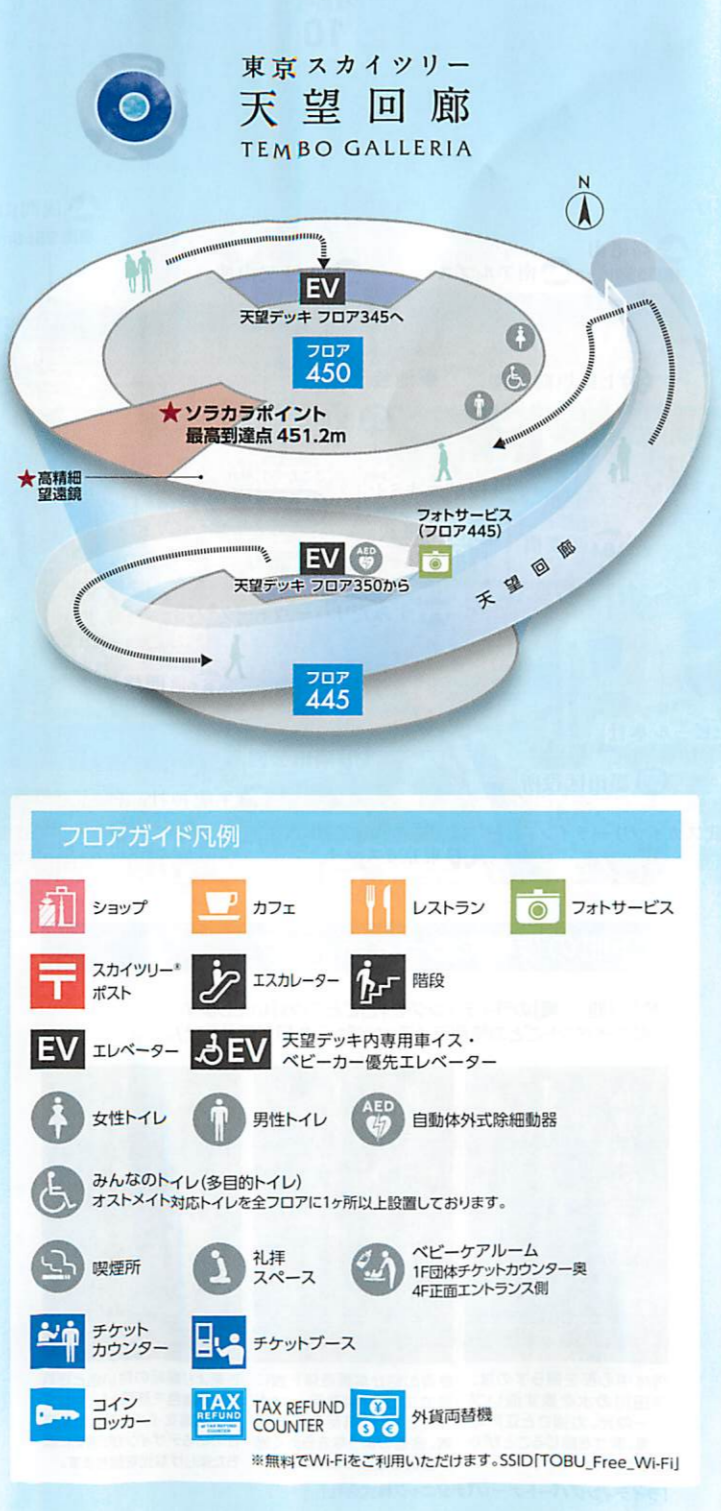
東京スカイツリー
天望回廊
TEMBO GALLERIA

N

EV
天望デッキ フロア345へ

フロア
450

★ソラカラポイント
最高到達点 451.2m

★高精細望遠鏡

フォトサービス
(フロア445)

EV AED
天望デッキ フロア350から

天望回廊

フロア
445

フロアガイド凡例

ショップ
カフェ
レストラン
フォトサービス
スカイツリー® ポスト
エスカレーター
階段
EV エレベーター
EV 天望デッキ内専用車イス・ベビーカー優先エレベーター
女性トイレ
男性トイレ
AED 自動体外式除細動器
みんなのトイレ(多目的トイレ)
オストメイト対応トイレを全フロアに1ヶ所以上設置しております。
喫煙所
礼拝スペース
ベビーケアルーム
1F団体チケットカウンター奥
4F正面エントランス側
チケットカウンター
チケットブース
コインロッカー
TAX REFUND
TAX REFUND COUNTER
外貨両替機

※無料でWi-Fiをご利用いただけます。SSID「TOBU_Free_Wi-Fi」